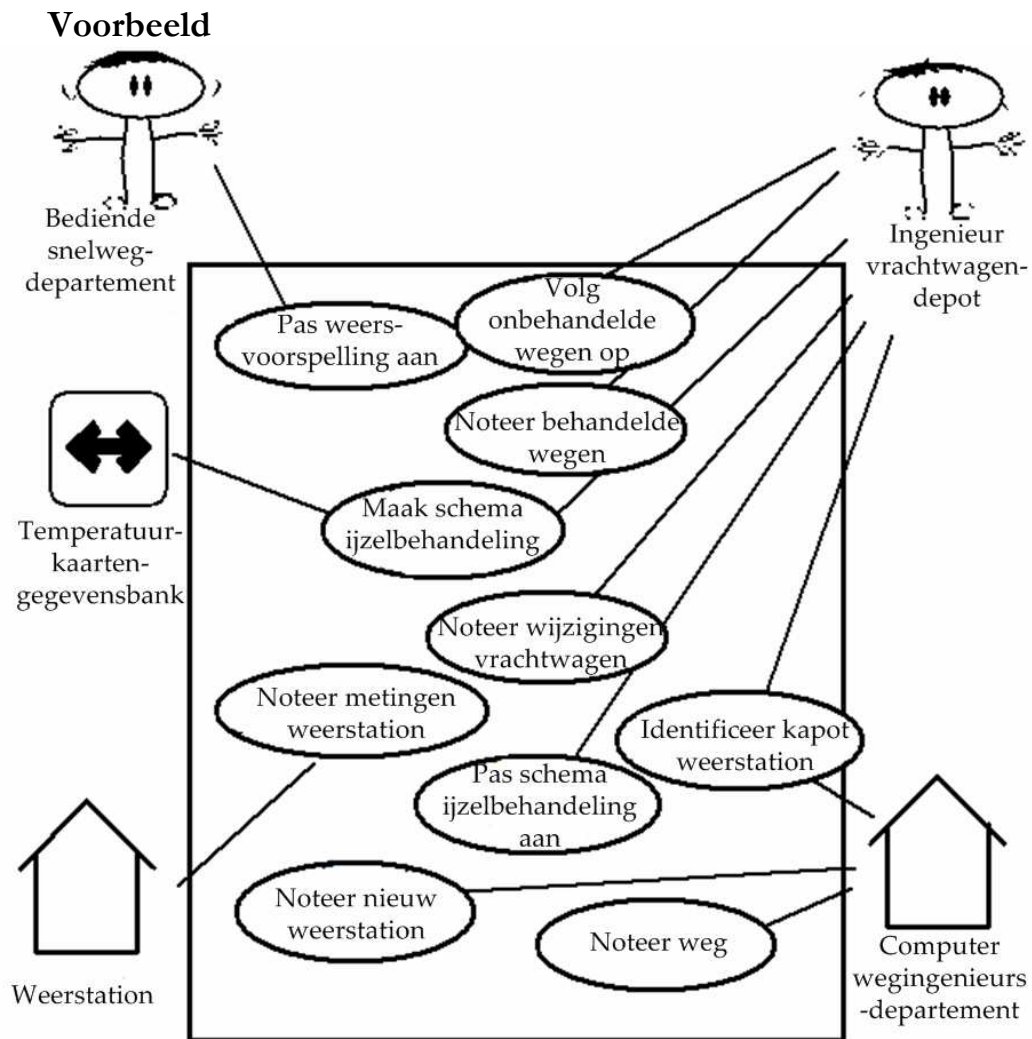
Voorbeeld

Bediende snelweg-departement

Ingenieur vrachtwagen-depot

Pas weers-voorspelling aan

Volg onbehandelde wegen op

Noteer behandelde wegen

Temperatuur-kaarten-gegevensbank

Maak schema ijzelbehandeling

Noteer wijzigingen vrachtwagen

Noteer metingen weerstation

Identificeer kapot weerstation

Pas schema ijzelbehandeling aan

Noteer nieuw weerstation

Noteer weg

Weerstation

Computer wegingenieurs-departement